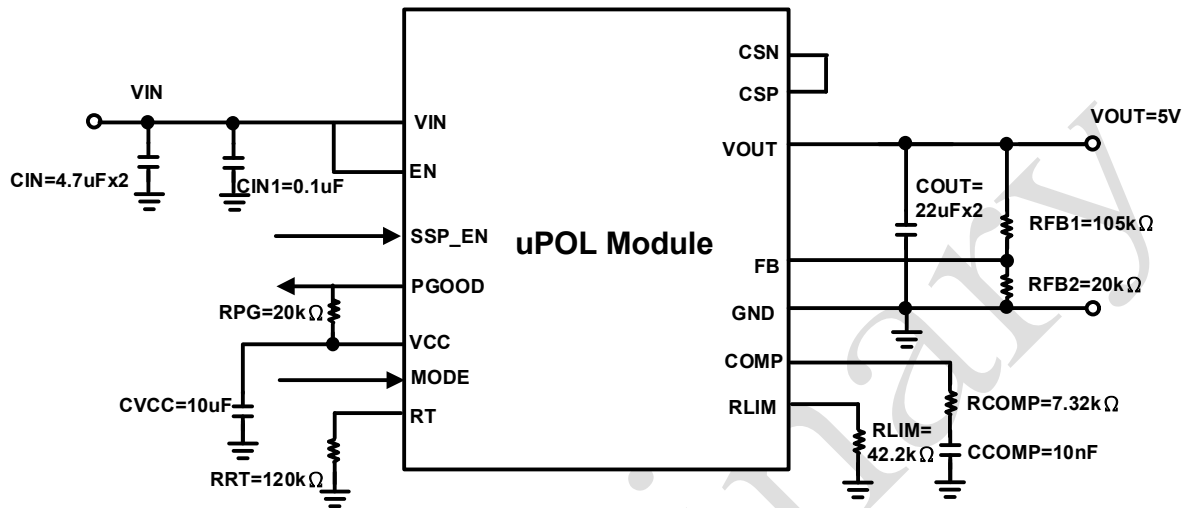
VIN

CIN=4.7uFx2

CIN1=0.1uF

VIN

EN

SSP_EN

PGOOD

RPG=20kΩ

VCC

MODE

CVCC=10uF

RT

RRT=120kΩ

uPOL Module

CSN

CSP

VOUT

FB

GND

COMP

RLIM

VOUT=5V

COUT=
22uFx2

RFB1=105kΩ

RFB2=20kΩ

RCOMP=7.32kΩ

RLIM=
42.2kΩ

CCOMP=10nF